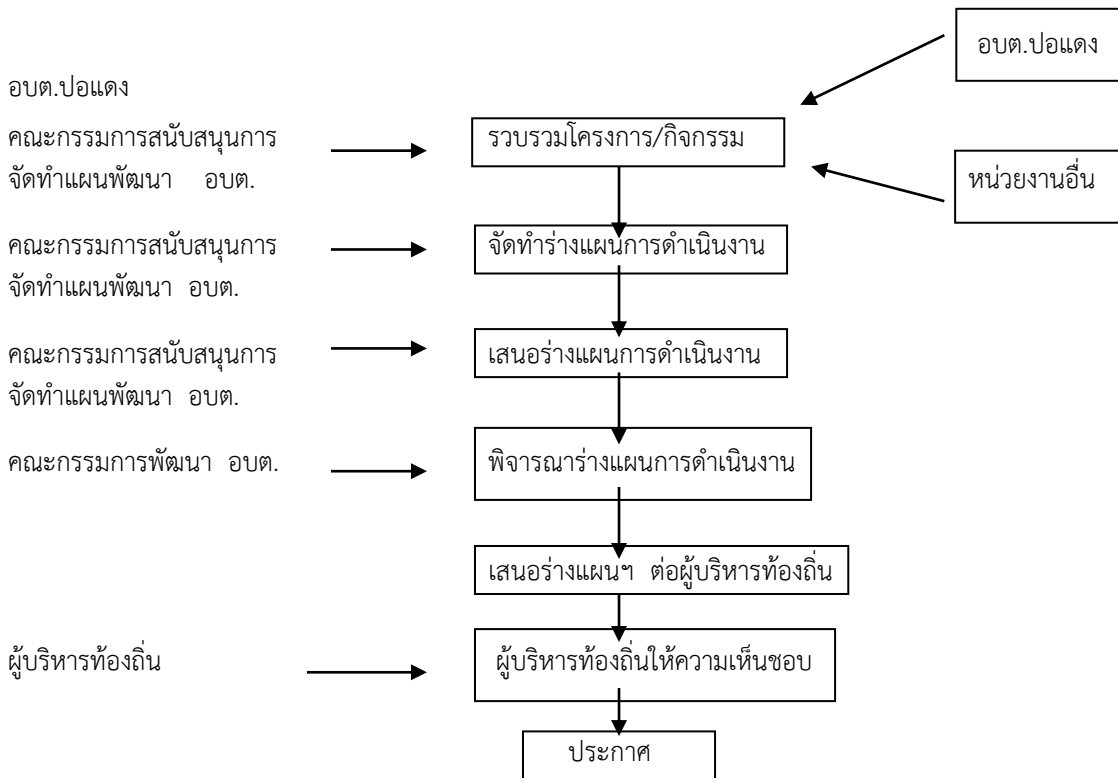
อบต.ปอแดง

อบต.ปอแดง

คณะกรรมการสนับสนุนการจัดทำแผนพัฒนา อบต.

รวบรวมโครงการ/กิจกรรม

หน่วยงานอื่น

คณะกรรมการสนับสนุนการจัดทำแผนพัฒนา อบต.

จัดทำร่างแผนการดำเนินงาน

คณะกรรมการสนับสนุนการจัดทำแผนพัฒนา อบต.

เสนอร่างแผนการดำเนินงาน

คณะกรรมการพัฒนา อบต.

พิจารณาร่างแผนการดำเนินงาน

เสนอร่างแผนฯ ต่อผู้บริหารท้องถิ่น

ผู้บริหารท้องถิ่น

ผู้บริหารท้องถิ่นให้ความเห็นชอบ

ประกาศ